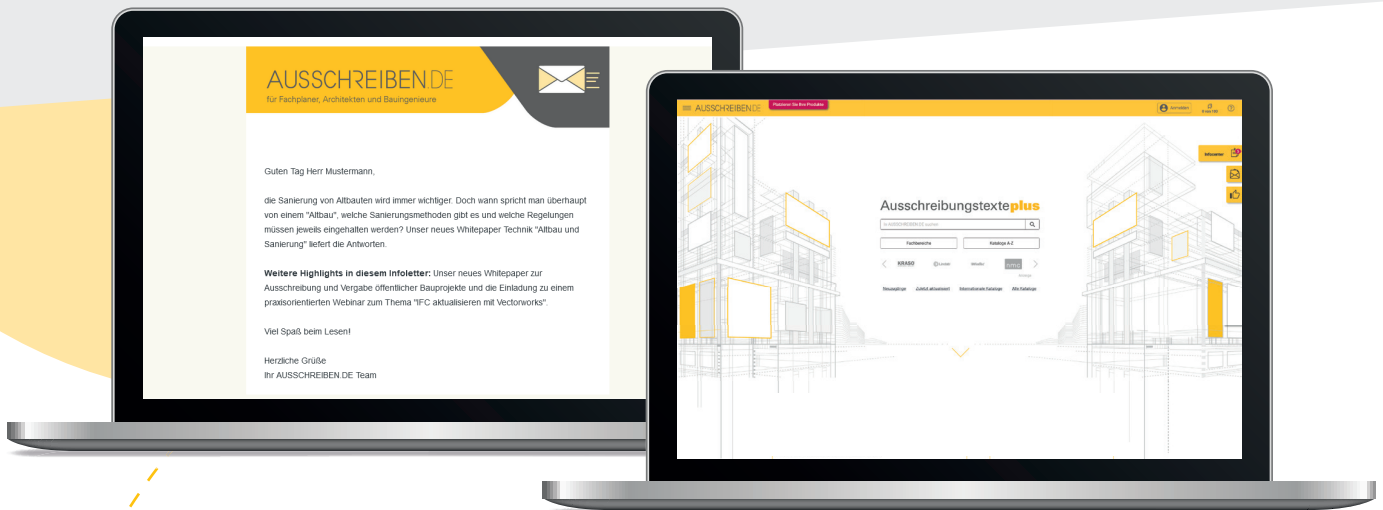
AUSSCHREIBEN.DE
für Fachplaner, Architekten und Bauingenieure

Guten Tag Herr Mustermann,

die Sanierung von Altbauten wird immer wichtiger. Doch wann spricht man überhaupt von einem "Altbau", welche Sanierungsmethoden gibt es und welche Regelungen müssen jeweils eingehalten werden? Unser neues Whitepaper Technik "Altbau und Sanierung" liefert die Antworten.

Weitere Highlights in diesem Infoletter: Unser neues Whitepaper zur Ausschreibung und Vergabe öffentlicher Bauprojekte und die Einladung zu einem praxisorientierten Webinar zum Thema "IFC aktualisieren mit Vectorworks".

Viel Spaß beim Lesen!

Herzliche Grüße
Ihr AUSSCHREIBEN.DE Team

AUSSCHREIBEN.DE Platzieren Sie Ihre Produkte Anmelden

Infoletter

Ausschreibungstexteplus

In AUSSCHREIBEN.DE suchen

Fachbereiche Kataloge A-Z

KRASO

Neuzugänge Zuletzt aktualisiert Internationale Kataloge Alle Kataloge